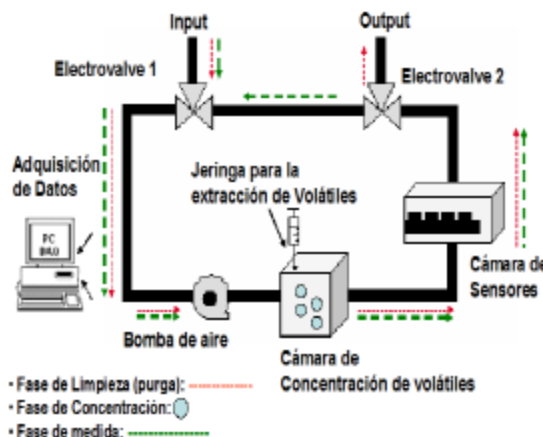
Input

Output

Electrovalve 1

Electrovalve 2

Adquisición de Datos

PC DAQ

Jeringa para la extracción de Volátiles

Cámara de Sensores

Bomba de aire

Cámara de Concentración de volátiles

• Fase de Limpieza (purga):
• Fase de Concentración:
• Fase de medida: